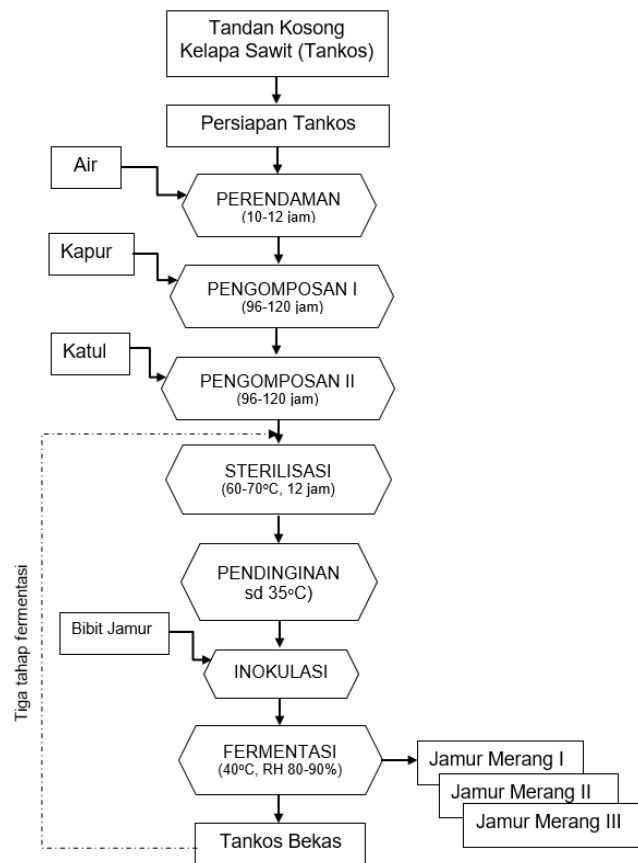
Tandan Kosong Kelapa Sawit (Tankos)

Persiapan Tankos

Air

PERENDAMAN
(10-12 jam)

Kapur

PENGOMPOSAN I
(96-120 jam)

Katul

PENGOMPOSAN II
(96-120 jam)

STERILISASI
(60-70$^{o}$C, 12 jam)

PENDINGINAN
sd 35$^{o}$C)

Bibit Jamur

INOKULASI

FERMENTASI
(40$^{o}$C, RH 80-90%)

Jamur Merang I

Jamur Merang II

Jamur Merang III

Tankos Bekas

Tiga tahap fermentasi